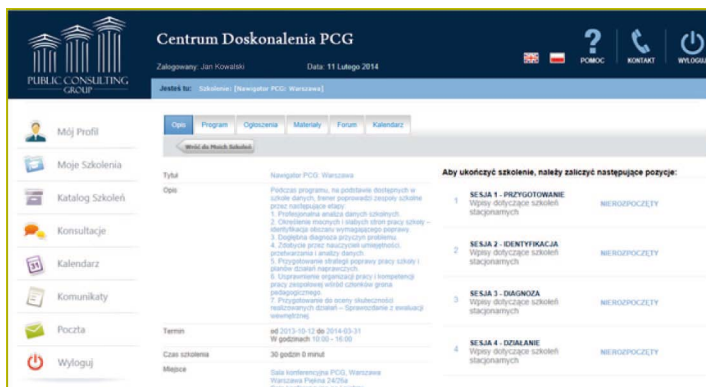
PUBLIC CONSULTING GROUP

Centrum Doskonalenia PCG

Zalogowany: Jan Kowalski

Data: 11 Lutego 2014

POMOC KONTAKT WYLOGUJ

Jesteś tu: Szkolenie: [Nawigator PCG: Warszawa]

Mój Profil

Moje Szkolenia

Katalog Szkoleń

Konsultacje

Kalendarz

Komunikaty

Poczta

Wyloguj

Opis Program Ogłoszenia Materiały Forum Kalendarz

Wróć do Moich Szkoleń

| | |
|---|---|
| Tytuł | Nawigator PCG: Warszawa |
| Opis | Podczas programu, na podstawie dostępnych w szkole danych, trener poprowadzi zespoły szkolne przez następujące etapy: 1. Profesjonalna analiza danych szkolnych. 2. Określenie mocnych i słabych stron pracy szkoły – identyfikacja obszaru wymagającego poprawy. 3. Dogłębna diagnoza przyczyn problemu. 4. Zbiórcze przez nauczycieli umiejętności przetwarzania i analizy danych. 5. Przygotowanie strategii poprawy pracy szkoły i planów działań naprawczych. 6. Usprawnienie organizacji pracy i kompetencji pracy zespołowej wśród członków grona pedagogicznego. 7. Przygotowanie do oceny skuteczności realizowanych działań – Sprawozdanie z ewaluacji wewnętrznej. |
| Termin | od 2013-10-12 do 2014-03-31 W godzinach 10:00 – 16:00 |
| Czas szkolenia | 30 godzin 0 minut |
| Miejsce | Sala konferencyjna PCG, Warszawa Warszawa Piękna 24/26a |

Aby ukończyć szkolenie, należy zaliczyć następujące pozycje:

| | | |
|---|---|---|
| 1 | SESJA 1 - PRZYGOTOWANIE Wpisy dotyczące szkoleń stacjonarnych | NIEROZPOCZĘTY |
| 2 | SESJA 2 - IDENTYFIKACJA Wpisy dotyczące szkoleń stacjonarnych | NIEROZPOCZĘTY |
| 3 | SESJA 3 - DIAGNOZA Wpisy dotyczące szkoleń stacjonarnych | NIEROZPOCZĘTY |
| 4 | SESJA 4 - DZIAŁANIE Wpisy dotyczące szkoleń stacjonarnych | NIEROZPOCZĘTY |